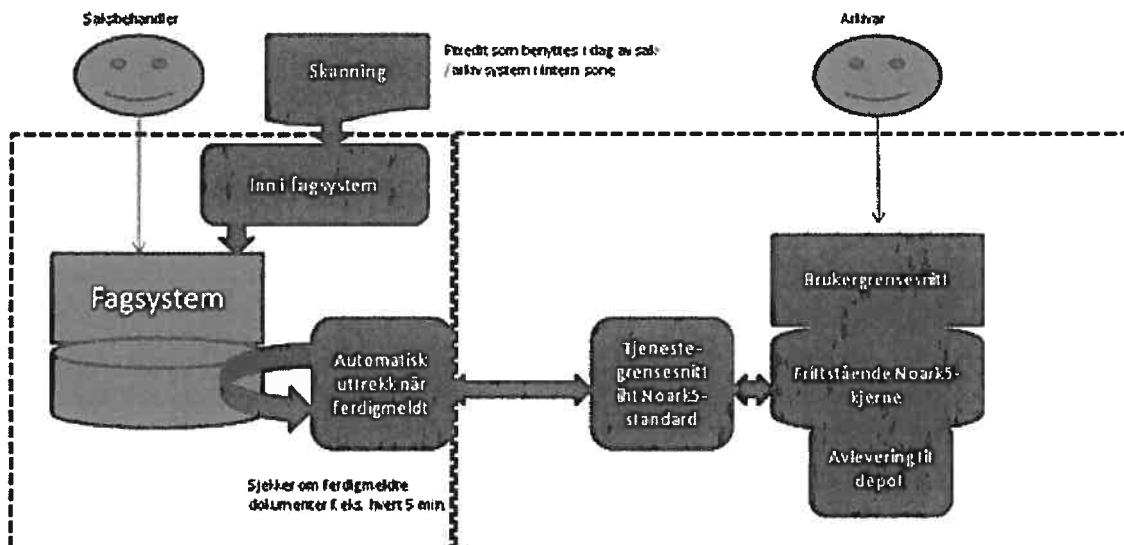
Saksbehandler

Skanning

Foredit som benyttes i dag av sak- / arkiv system i intern sone

Arkivar

Inn i fagsystem

Fagsystem

Automatisk uttrekk når ferdigmeldt

Tjeneste-grensesnitt iht Noark5-standard

Brukergrensesnitt

Frittstående Noark5-kjerne

Avlevering til depot

Sjekker om ferdigmeldte dokumenter f.eks. hvert 5 min.